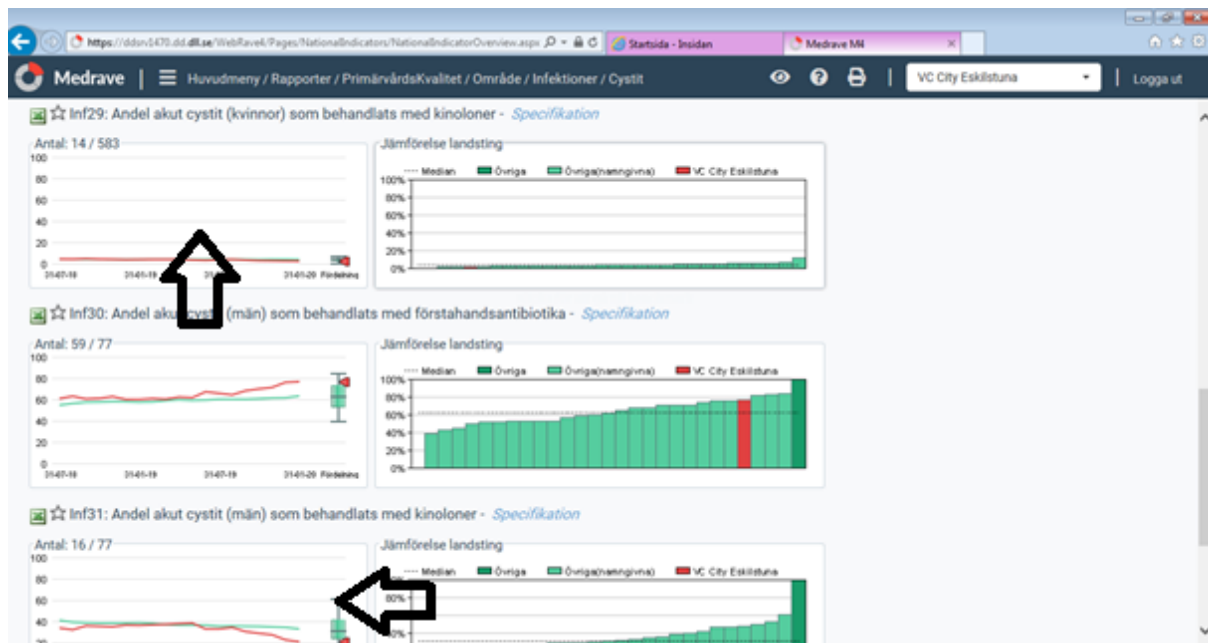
https://ddsrv1470.dd.dll.se/WebRave4/Pages/NationalIndicators/NationalIndicatorOverview.aspx

Startsida - Insidan

Medrave M4

Medrave | Huvudmeny / Rapporter / PrimärvårdsKvalitet / Område / Infektioner / Cystit

VC City Eskilstuna

Logga ut

Inf29: Andel akut cystit (kvinnor) som behandlats med kinoloner - Specifikation

Antal: 14 / 583

100
80
60
40
20
0

21-07-18 21-01-19 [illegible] 21-01-20 Fördelning

Jämförelse landsting

Median Övriga Övriga(namngivna) VC City Eskilstuna

100%
80%
60%
40%
20%
0%

Inf30: Andel akut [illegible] (män) som behandlats med förstahandsantibiotika - Specifikation

Antal: 59 / 77

100
80
60
40
20
0

21-07-18 21-01-19 21-07-19 21-01-20 Fördelning

Jämförelse landsting

Median Övriga Övriga(namngivna) VC City Eskilstuna

100%
80%
60%
40%
20%
0%

Inf31: Andel akut cystit (män) som behandlats med kinoloner - Specifikation

Antal: 16 / 77

100
80
60
40
20

Jämförelse landsting

Median Övriga Övriga(namngivna) VC City Eskilstuna

80%
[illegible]